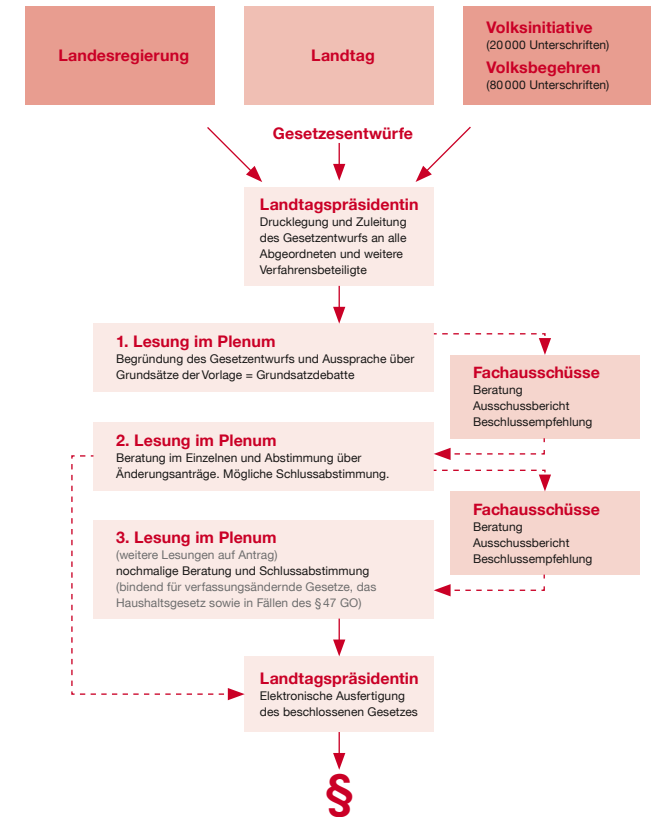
Landesregierung

Landtag

Volksinitiative
(20 000 Unterschriften)
Volksbegehren
(80 000 Unterschriften)

Gesetzesentwürfe

Landtagspräsidentin
Drucklegung und Zuleitung des Gesetzentwurfs an alle Abgeordneten und weitere Verfahrensbeteiligte

1. Lesung im Plenum
Begründung des Gesetzentwurfs und Aussprache über Grundsätze der Vorlage = Grundsatzdebatte

Fachausschüsse
Beratung
Ausschussbericht
Beschlussempfehlung

2. Lesung im Plenum
Beratung im Einzelnen und Abstimmung über Änderungsanträge. Mögliche Schlussabstimmung.

Fachausschüsse
Beratung
Ausschussbericht
Beschlussempfehlung

3. Lesung im Plenum
(weitere Lesungen auf Antrag)
nochmalige Beratung und Schlussabstimmung
(bindend für verfassungsändernde Gesetze, das Haushaltsgesetz sowie in Fällen des § 47 GO)

Landtagspräsidentin
Elektronische Ausfertigung des beschlossenen Gesetzes

§